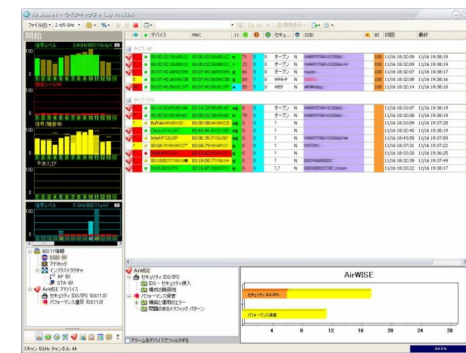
ファイル(F) 2.4/5 GHz

概要

デバイス MAC 11 セキュ... SSID 最終

オープン N 11/16 16:32:09 11/16 19:30:19
オープン N 11/16 16:32:09 11/16 19:30:19
オープン N 11/16 16:32:07 11/16 19:30:19
WPA2 N 11/16 16:32:09 11/16 19:30:19
WEP N 11/16 16:32:14 11/16 19:30:19

オープン N 11/16 16:33:07 11/16 19:30:17
オープン N 11/16 16:32:40 11/16 19:30:19
? N 11/16 16:32:40 11/16 19:30:19
? N 11/16 16:43:00 11/16 17:37:59
? N 11/16 16:37:01 11/16 19:37:22
? N 11/16 16:32:39 11/16 19:30:19
? N 11/16 16:32:39 11/16 19:37:49
? N 11/16 16:32:22 11/16 19:30:19

802.11 情報
インフラストラクチャ
AP (6)
STA (9)
AirWISE アドバイス
セキュリティ IDS/IPS (6,11,0)
パフォーマンス通知 (0,17,0)

AirWISE
セキュリティ IDS/IPS
IDS - セキュリティ侵入
構成の脆弱性
パフォーマンスの調査
構成と運用のエラー
問題のあるトラフィック パターン

AirWISE

4 8 12 16 20 24 28

アラームをデバイスでフィルタする

スキャン 5GHz チャンネル: 44